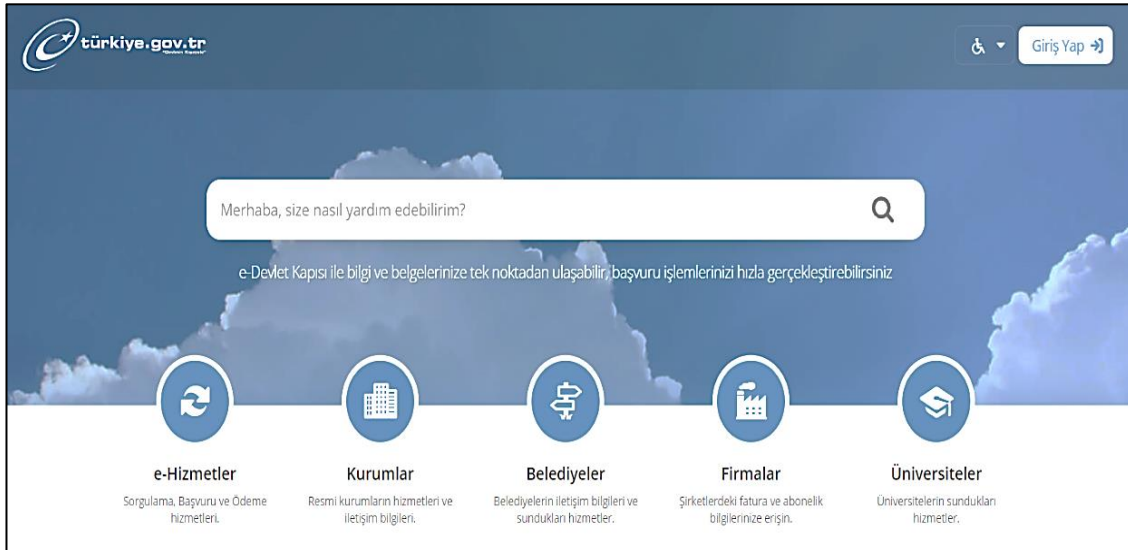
türkiye.gov.tr

Giriş Yap

Merhaba, size nasıl yardım edebilirim?

e-Devlet Kapısı ile bilgi ve belgelerinize tek noktadan ulaşabilir, başvuru işlemlerinizi hızla gerçekleştirebilirsiniz

e-Hizmetler
Sorgulama, Başvuru ve Ödeme hizmetleri.

Kurumlar
Resmi kurumların hizmetleri ve iletişim bilgileri.

Belediyeler
Belediyelerin iletişim bilgileri ve sundukları hizmetler.

Firmalar
Şirketlerdeki fatura ve abonelik bilgilerinize erişin.

Üniversiteler
Üniversitelerin sundukları hizmetler.